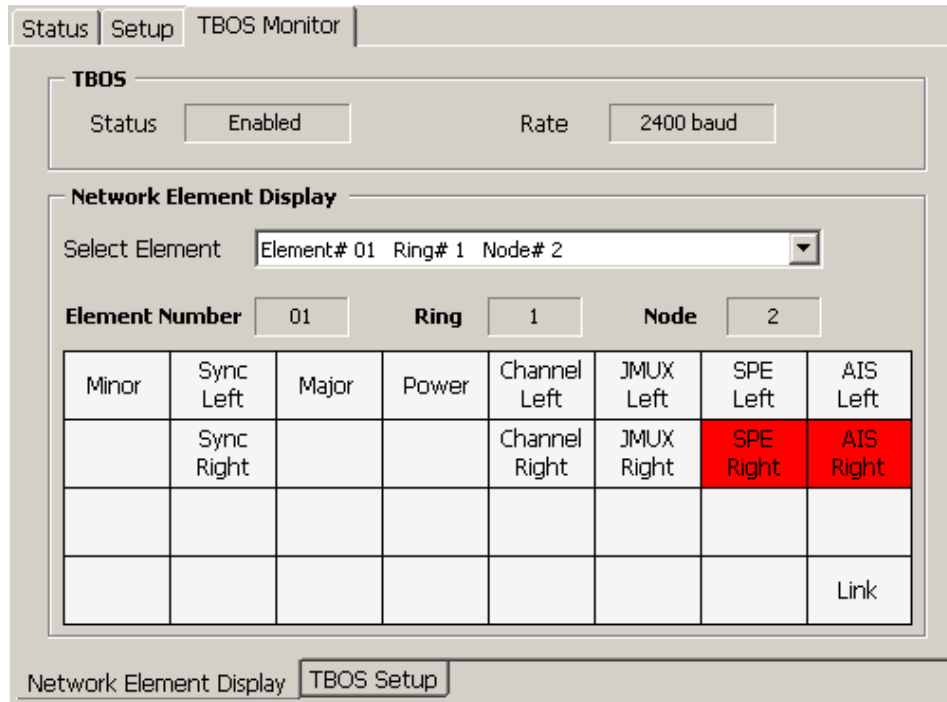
Status | Setup | TBOS Monitor

TBOS

Status Enabled Rate 2400 baud

Network Element Display

Select Element Element# 01 Ring# 1 Node# 2

Element Number 01 Ring 1 Node 2

| Minor | Sync Left | Major | Power | Channel Left | JMUX Left | SPE Left | AIS Left |
|---|---|---|---|---|---|---|---|
| | Sync Right | | | Channel Right | JMUX Right | SPE Right | AIS Right |
| | | | | | | | |
| | | | | | | | Link |

Network Element Display | TBOS Setup